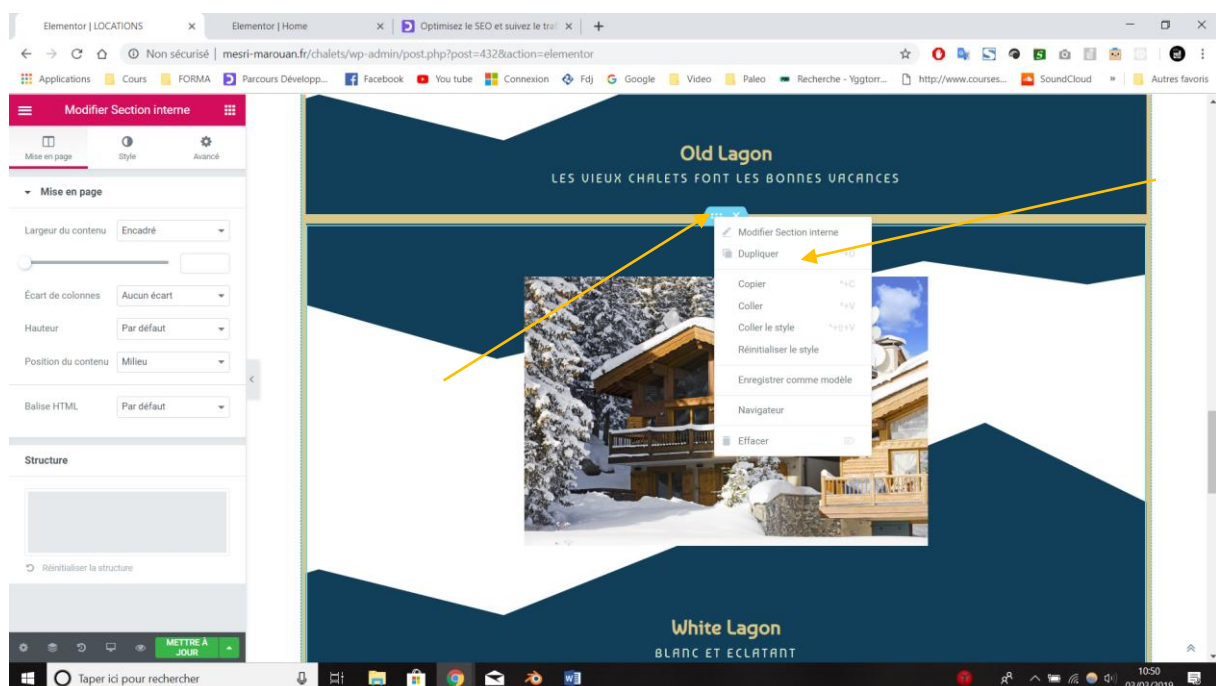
Elementor | LOCATIONS ×
Elementor | Home ×
Optimisez le SEO et suivez le traf ×
+

Non sécurisé | mesri-marouan.fr/chalets/wp-admin/post.php?post=432&action=elementor

Applications | Cours | FORMA | Parcours Développ... | Facebook | You tube | Connexion | Fdj | Google | Video | Paleo | Recherche - Yggtorr... | http://www.courses... | SoundCloud | » | Autres favoris

Modifier Section interne

Mise en page | Style | Avancé

Mise en page

Largeur du contenu | Encadré

Écart de colonnes | Aucun écart

Hauteur | Par défaut

Position du contenu | Milieu

Balise HTML | Par défaut

Structure

Réinitialiser la structure

METTRE À JOUR

Old Lagon

LES VIEUX CHALETS FONT LES BONNES VACANCES

Modifier Section interne
Dupliquer
Copier
Coller
Coller le style
Réinitialiser le style
Enregistrer comme modèle
Navigateur
Effacer

White Lagon

BLANC ET ECLATANT

Taper ici pour rechercher

10:50
03/03/2019